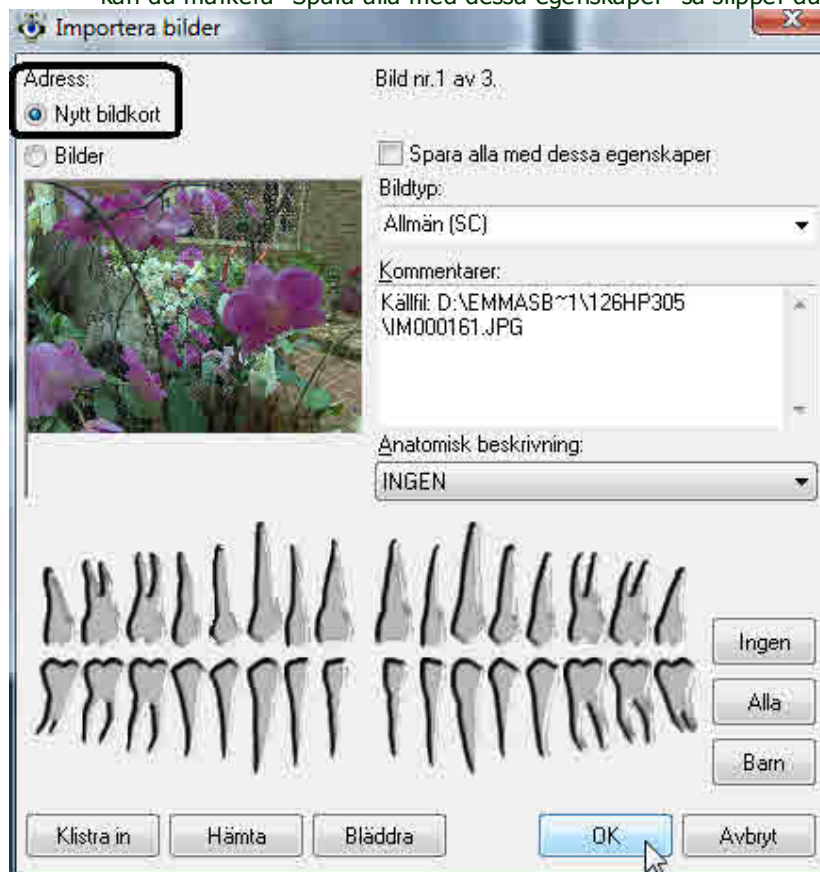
kan du markera "Spara alla med dessa egenskaper" så slipper du

Importera bilder

Adress:
Nytt bildkort
Bilder

Bild nr.1 av 3.

Spara alla med dessa egenskaper

Bildtyp:
Allmän (SC)

Kommentarer:
Källfil: D:\EMMASB~1\126HP305 \IM000161.JPG

Anatomisk beskrivning:
INGEN

Ingen
Alla
Barn

Klistra in
Hämta
Bläddra
OK
Avbryt